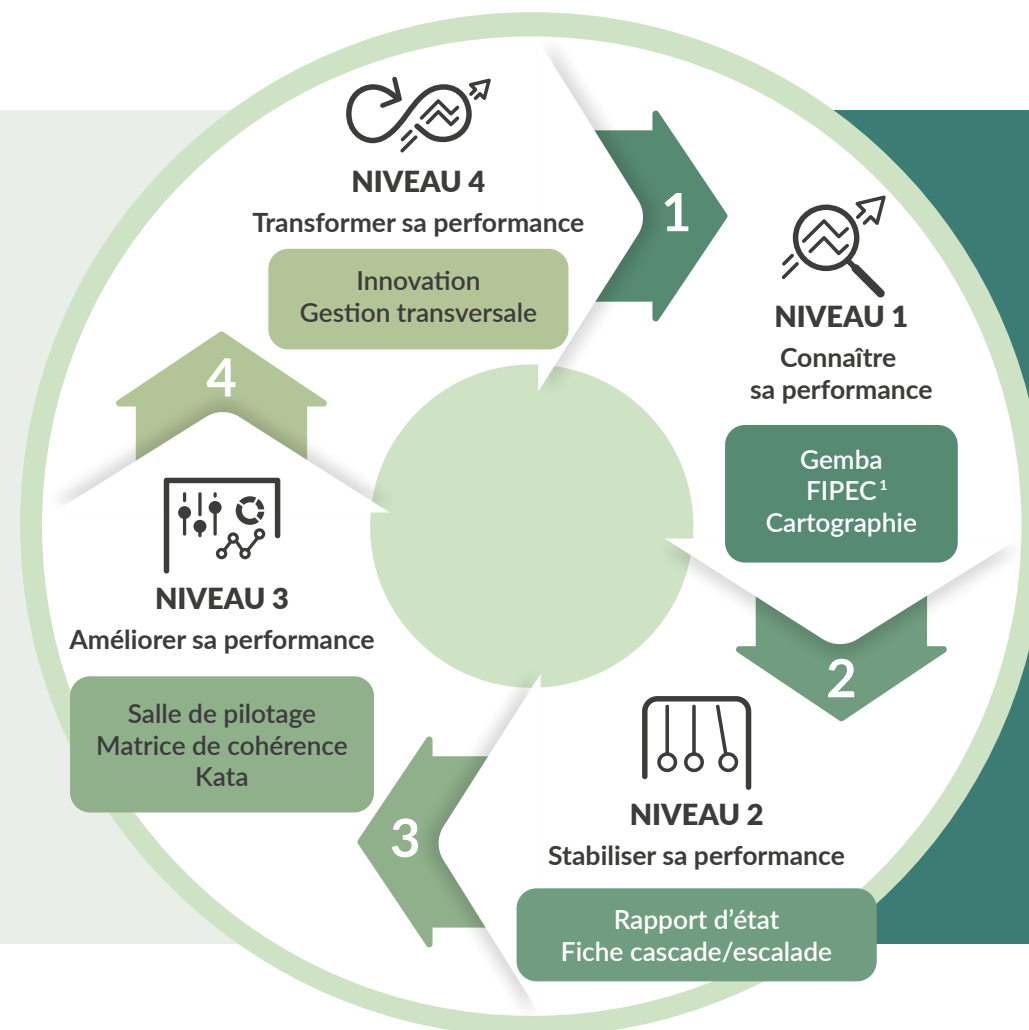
NIVEAU 4
Transformer sa performance

Innovation
Gestion transversale

1

NIVEAU 1
Connaître sa performance

Gemba
FIPEC$^1$
Cartographie

2

NIVEAU 2
Stabiliser sa performance

Rapport d'état
Fiche cascade/escalade

3

NIVEAU 3
Améliorer sa performance

Salle de pilotage
Matrice de cohérence
Kata

4